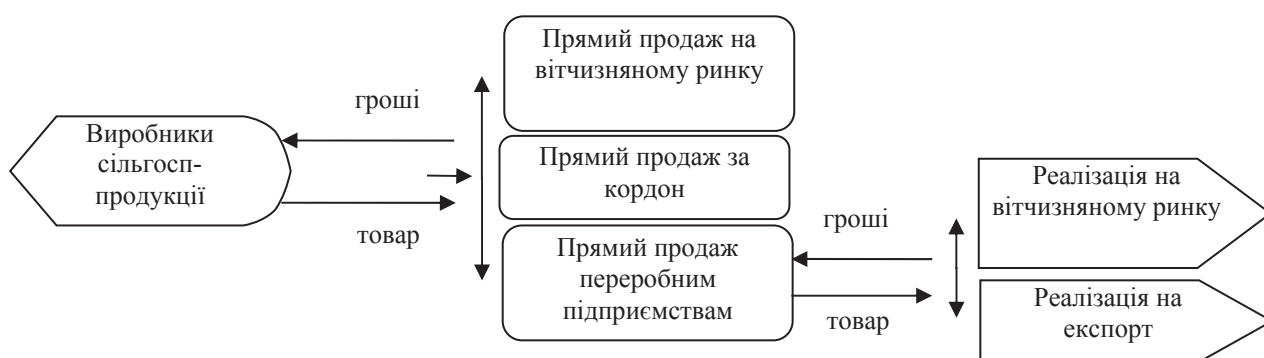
Прямий продаж на вітчизняному ринку

гроші

Виробники сільгосп-продукції

Прямий продаж за кордон

товар

Прямий продаж переробним підприємствам

гроші

товар

Реалізація на вітчизняному ринку

Реалізація на експорт